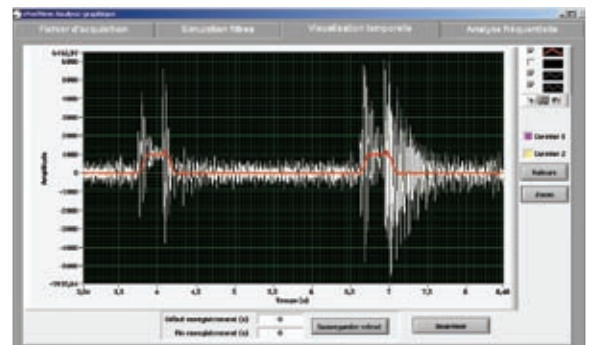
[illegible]
Fichier d'acquisition
Simulation filtres
Visualisation temporelle
Analyse fréquentielle
6462,97
5000
4000
3000
2000
1000
0
-1000
-2000
-3000
-4000
-5000
-7000,84
Amplitude
3,58
3,8
4
4,2
5
5,5
6
6,5
7
7,5
8
8,48
Temps (s)
Curseur 1
Curseur 2
Valider
Zoom
Début enregistrement (s)
0
Fin enregistrement (s)
0
Sauvegarder sélect
Quitter